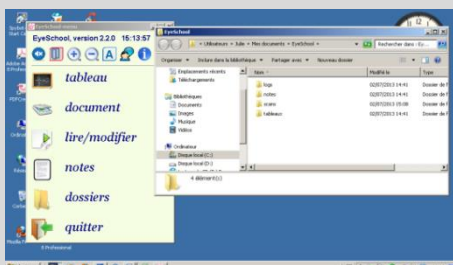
EyeSchool, version 2.2.0 15:13:57

tableau

document

lire/modifier

notes

dossiers

quitter

EyeSchool

Utilisateurs › Jule › Mes documents › EyeSchool

Rechercher dans : EyeSchool

Organiser ▾ Inclure dans la bibliothèque ▾ Partager avec ▾ Nouveau dossier

Emplacements récents
Téléchargements

Bibliothèques
Documents
Images
Musique
Vidéos

Ordinateur
Disque local (C:)
Disque local (D:)

| Nom | Modifié le | Type |
|---|---|---|
| logs | 02/07/2013 14:41 | Dossier de f |
| notes | 02/07/2013 14:41 | Dossier de f |
| scans | 02/07/2013 15:08 | Dossier de f |
| tableaux | 02/07/2013 14:41 | Dossier de f |

4 élément(s)

Professional